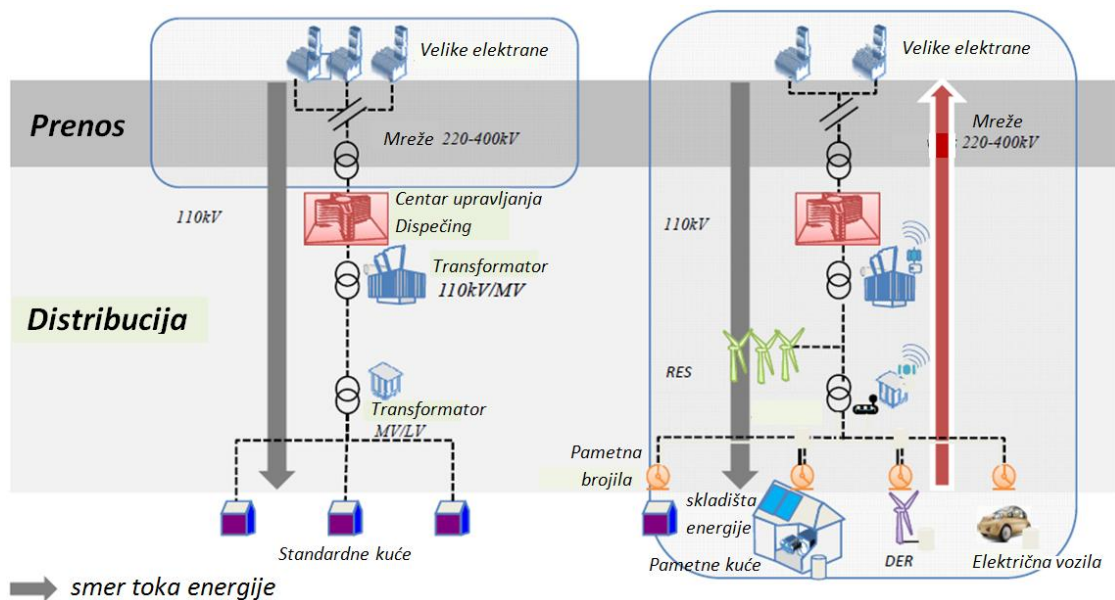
Velike elektrane

Prenos

Mreže 220-400kV

Centar upravljanja
Dispečing

110kV

Transformator
110kV/MV

Distribucija

Transformator
MV/LV

Standardne kuće

smer toka energije

Velike elektrane

Mreže
220-400kV

110kV

RES

Pametna
brojila

skladišta
energije

Pametne kuće

DER

Električna vozila